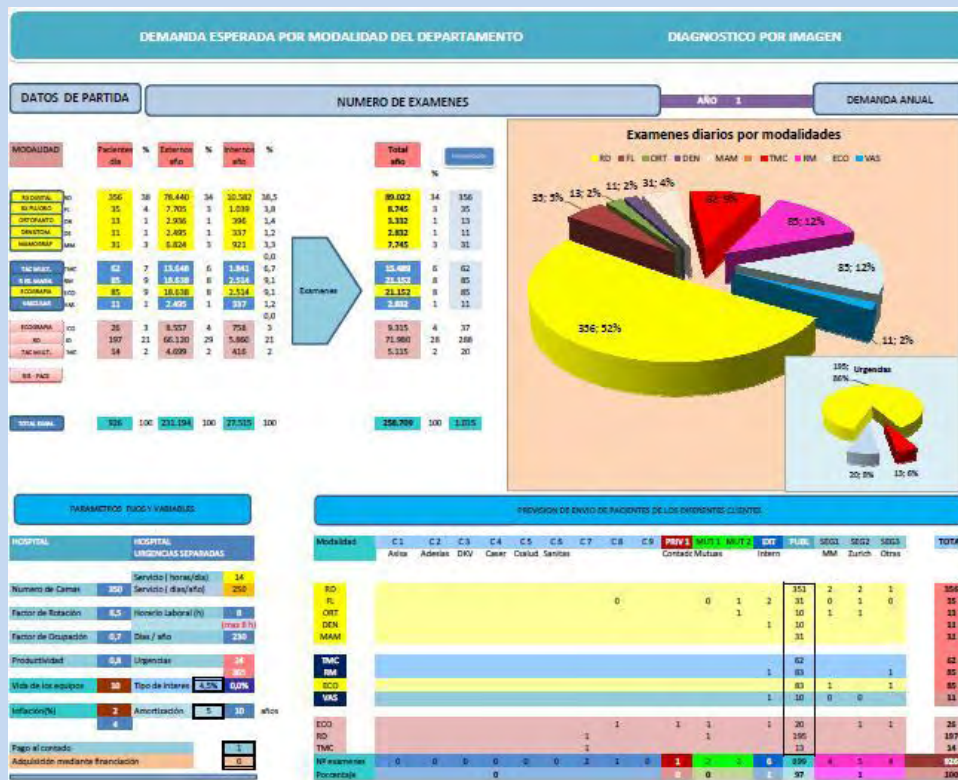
DEMANDA ESPERADA POR MODALIDAD DEL DEPARTAMENTO

DIAGNOSTICO POR IMAGEN

DATOS DE PARTIDA

NUMERO DE EXAMENES

AÑO 1

DEMANDA ANUAL

| MODALIDAD | | Pacientes día | % | Externos año | % | Internos año | % | | Total año | % | |
|---|---|---|---|---|---|---|---|---|---|---|---|
| RX DIGITAL | RD | 356 | 38 | 78.440 | 34 | 10.582 | 38,5 | | 89.022 | 34 | 356 |
| RX FLUORO | FL | 35 | 4 | 7.705 | 3 | 1.039 | 3,8 | | 8.745 | 3 | 35 |
| ORTOPANTO | OR | 13 | 1 | 2.936 | 1 | 396 | 1,4 | | 3.332 | 1 | 13 |
| DENSITOM. | DS | 11 | 1 | 2.495 | 1 | 337 | 1,2 | | 2.832 | 1 | 11 |
| MAMOGRAF | MM | 31 | 3 | 6.824 | 3 | 921 | 3,3 | | 7.745 | 3 | 31 |
| | | | | | | | 0,0 | | | | |
| TAC MULT. | TMC | 62 | 7 | 13.648 | 6 | 1.841 | 6,7 | | 15.489 | 6 | 62 |
| R.M. MAGN. | RM | 85 | 9 | 18.638 | 8 | 2.514 | 9,1 | | 21.152 | 8 | 85 |
| ECOGRAFIA | ECO | 85 | 9 | 18.638 | 8 | 2.514 | 9,1 | | 21.152 | 8 | 85 |
| VASCULAR | | 11 | 1 | 2.495 | 1 | 337 | 1,2 | | 2.832 | 1 | 11 |
| | | | | | | | 0,0 | | | | |
| ECOGRAFIA | EO | 26 | 3 | 8.557 | 4 | 758 | 3 | | 9.315 | 4 | 37 |
| RX | IO | 197 | 21 | 66.120 | 29 | 5.860 | 21 | | 71.980 | 28 | 288 |
| TAC MULT. | TMC | 14 | 2 | 4.699 | 2 | 416 | 2 | | 5.115 | 2 | 20 |
| RX - PACS | | | | | | | | | | | |
| TOTAL EXAM. | | 926 | 100 | 231.194 | 100 | 27.515 | 100 | | 258.709 | 100 | 1.035 |

Examenes

Examenes diarios por modalidades

RD FL ORT DEN MAM TMC RM ECO VAS

35; 5% 13; 2% 11; 2% 31; 4% 62; 9% 85; 12% 85; 12% 11; 2% 356; 52%

195; 80% Urgencias 20; 8% 13; 6%

PARAMETROS FIJOS Y VARIABLES

HOSPITAL

HOSPITAL URGENCIAS SEPARADAS

Servicio ( horas/día) 14
Servicio ( días/año) 250
Numero de Camas 350
Factor de Rotación 6,5 Horario Laboral (h) 8 (max 8 h)
Factor de Ocupación 0,7 Días / año 230
Productividad 0,8 Urgencias 24 365
Vida de los equipos 10 Tipo de interes 4,5% 0,0%
Inflación(%) 2 4 Amortización 5 10 años
Pago al contado 1
Adquisición mediante financiación 0

PREVISION DE ENVIO DE PACIENTES DE LOS DIFERENTES CLIENTES

| Modalidad | C1 Aslsa | C2 Adeslas | C3 DKV | C4 Caser | C5 Cosiud | C6 Sanitas | C7 | C8 | C9 | PRIV 1 Contado | MUT 1 Mutuas | MUT 2 | EXT Intern | PUBL | SEG1 MM | SEG2 Zurich | SEG3 Otros | TOTA |
|---|---|---|---|---|---|---|---|---|---|---|---|---|---|---|---|---|---|---|
| RD | | | | | | | | | | | | | | 351 | 2 | 2 | 1 | 356 |
| FL | | | 0 | | | | | | | | 0 | 1 | 2 | 31 | 0 | 1 | 0 | 35 |
| ORT | | | | | | | | | | | | 1 | | 10 | 1 | 1 | | 13 |
| DEN | | | | | | | | | | | | | 1 | 10 | | | | 11 |
| MAM | | | | | | | | | | | | | | 31 | | | | 31 |
| TMC | | | | | | | | | | | | | | 62 | | | | 62 |
| RM | | | | | | | | | | | | | 1 | 83 | | | 1 | 85 |
| ECO | | | | | | | | | | | | | | 83 | 1 | | 1 | 85 |
| VAS | | | | | | | | | | | | | 1 | 10 | 0 | 0 | | 11 |
| ECO | | | | 1 | | | | | | 1 | 1 | | 1 | 20 | | 1 | 1 | 26 |
| RX | | | | | | | 1 | | | | 1 | | | 195 | | | | 197 |
| TMC | | | | | | | 1 | | | | | | | 13 | | | | 14 |
| Nº examenes | 0 | 0 | 0 | 0 | 0 | 0 | 2 | 1 | 0 | 1 | 2 | 1 | 6 | 899 | 4 | 5 | 4 | 926 |
| Porcentaje | | | 0 | | | | | | | 0 | 0 | | 1 | 97 | | 1 | | 100 |